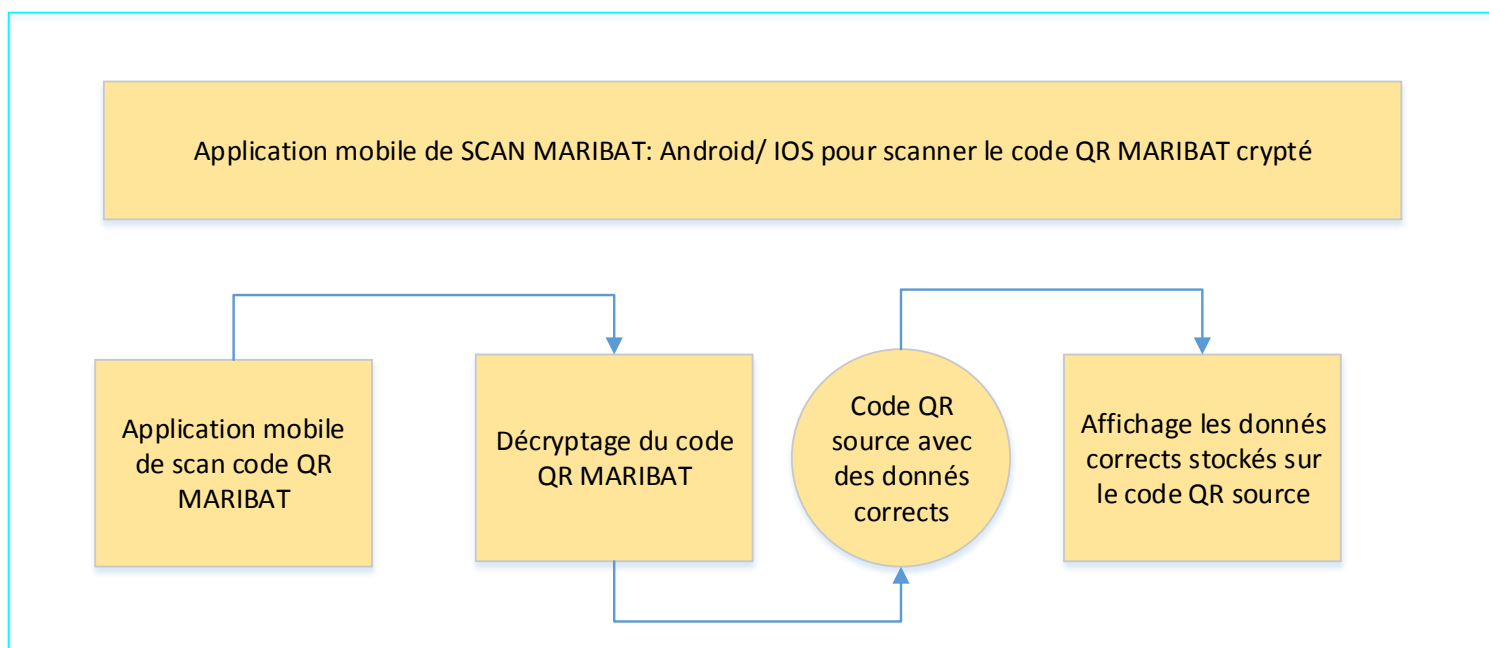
Application mobile de SCAN MARIBAT: Android/ IOS pour scanner le code QR MARIBAT crypté

Application mobile de scan code QR MARIBAT

Décryptage du code QR MARIBAT

Code QR source avec des donnés corrects

Affichage les donnés corrects stockés sur le code QR source